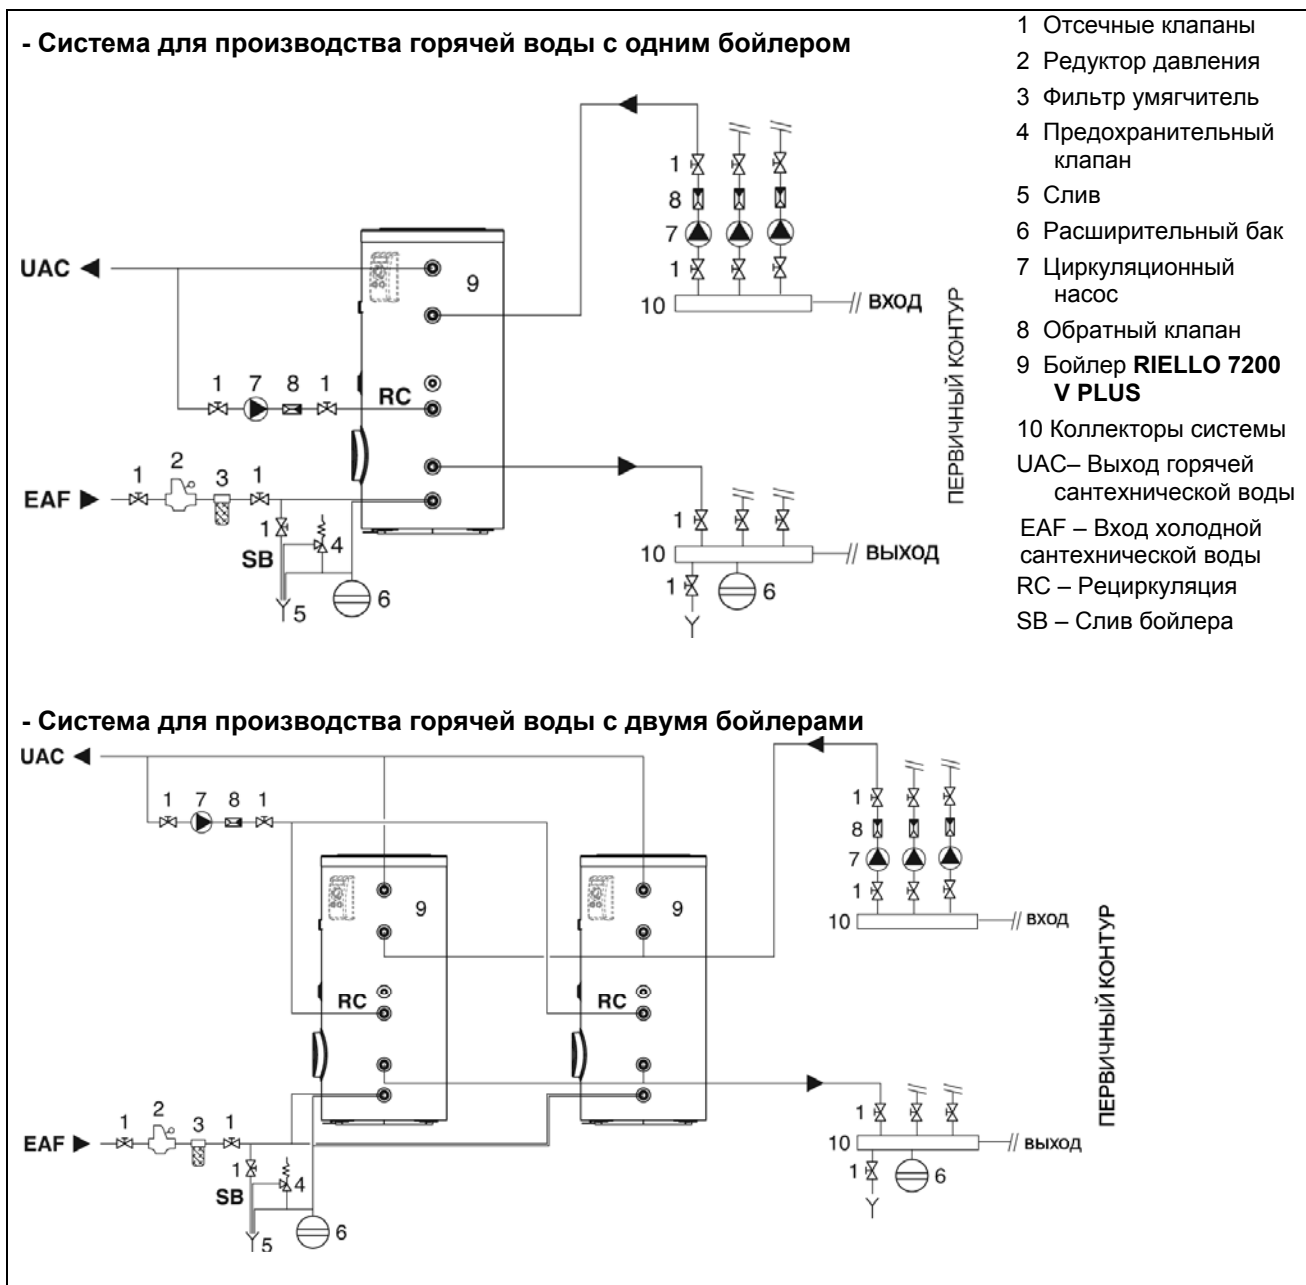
- Система для производства горячей воды с одним бойлером

1 Отсечные клапаны
2 Редуктор давления
3 Фильтр умягчитель
4 Предохранительный клапан
5 Слив
6 Расширительный бак
7 Циркуляционный насос
8 Обратный клапан
9 Бойлер **RIELLO 7200 V PLUS**
10 Коллекторы системы
UAC– Выход горячей сантехнической воды
EAF – Вход холодной сантехнической воды
RC – Рециркуляция
SB – Слив бойлера

UAC
9
1
8
7
1
10
ВХОД
ПЕРВИЧНЫЙ КОНТУР
1 7 8 1
RC
1 2 3 1
EAF
1
4
SB
5
6
1
10
ВЫХОД
1
6

- Система для производства горячей воды с двумя бойлерами

UAC
1 7 8 1
9
9
1
8
7
1
10
ВХОД
ПЕРВИЧНЫЙ КОНТУР
RC
RC
1 2 3 1
EAF
1
4
SB
5
6
1
10
ВЫХОД
1
6